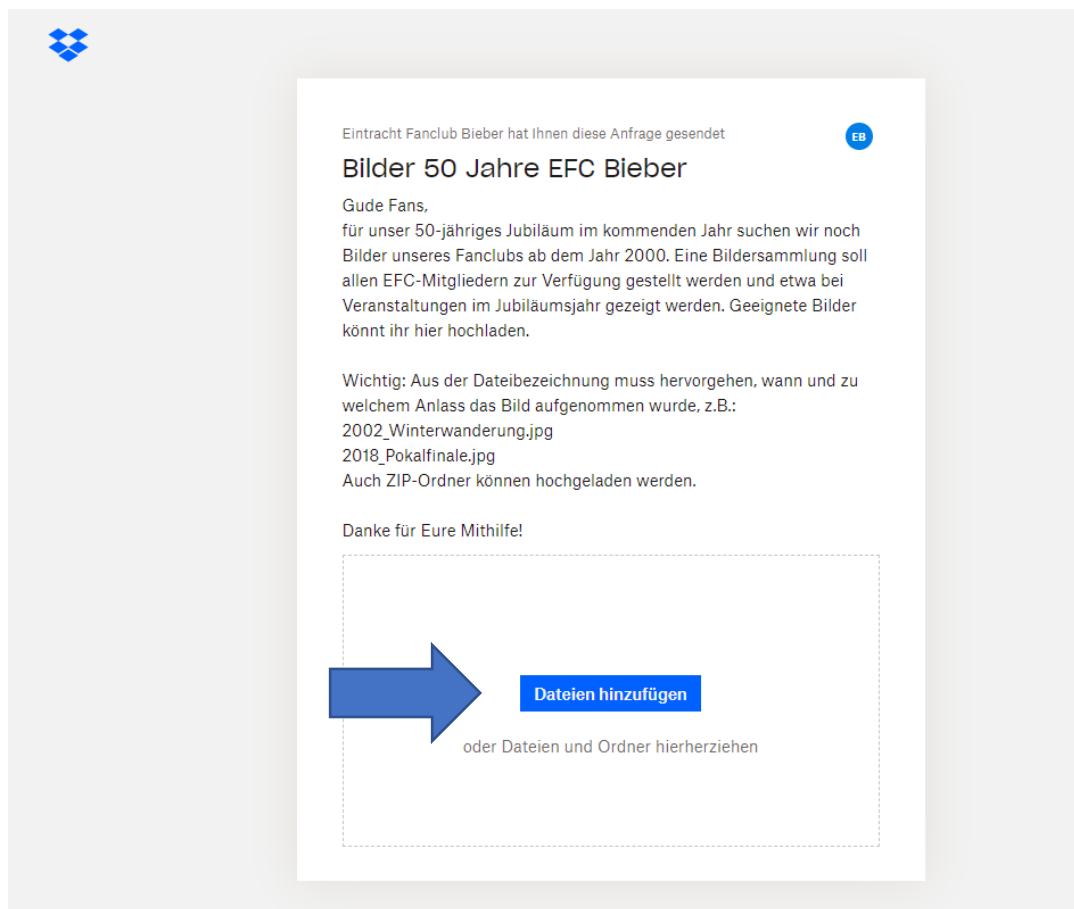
Eintracht Fanclub Bieber hat Ihnen diese Anfrage gesendet

EB

Bilder 50 Jahre EFC Bieber

Gude Fans,
für unser 50-jähriges Jubiläum im kommenden Jahr suchen wir noch Bilder unseres Fanclubs ab dem Jahr 2000. Eine Bildersammlung soll allen EFC-Mitgliedern zur Verfügung gestellt werden und etwa bei Veranstaltungen im Jubiläumsjahr gezeigt werden. Geeignete Bilder könnt ihr hier hochladen.

Wichtig: Aus der Dateibezeichnung muss hervorgehen, wann und zu welchem Anlass das Bild aufgenommen wurde, z.B.:
2002_Winterwanderung.jpg
2018_Pokalfinale.jpg
Auch ZIP-Ordner können hochgeladen werden.

Danke für Eure Mithilfe!

Dateien hinzufügen

oder Dateien und Ordner hierherziehen